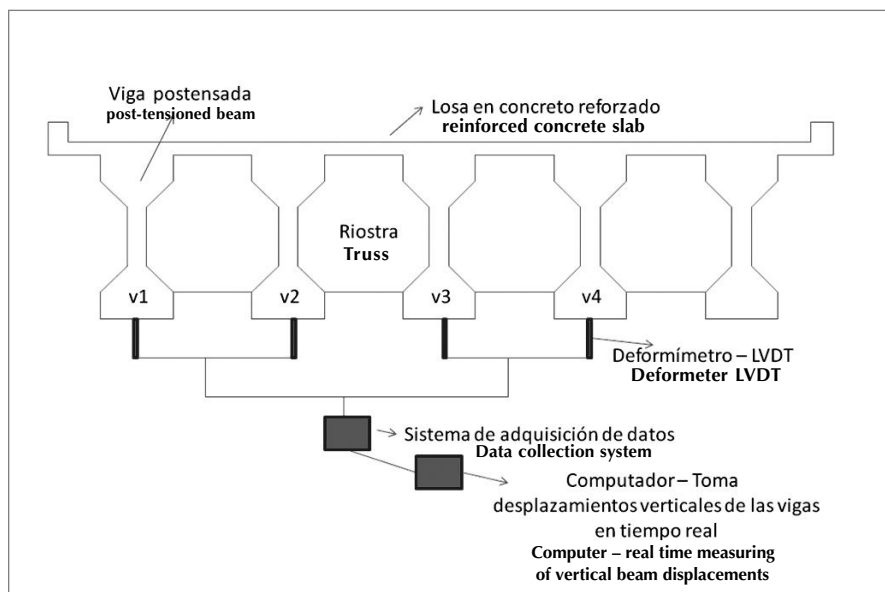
Viga postensada
post-tensioned beam

Losa en concreto reforzado
reinforced concrete slab

Riostra
Truss

v1

v2

v3

v4

Deformímetro – LVDT
Deformeter LVDT

Sistema de adquisición de datos
Data collection system

Computador – Toma desplazamientos verticales de las vigas en tiempo real
Computer – real time measuring of vertical beam displacements